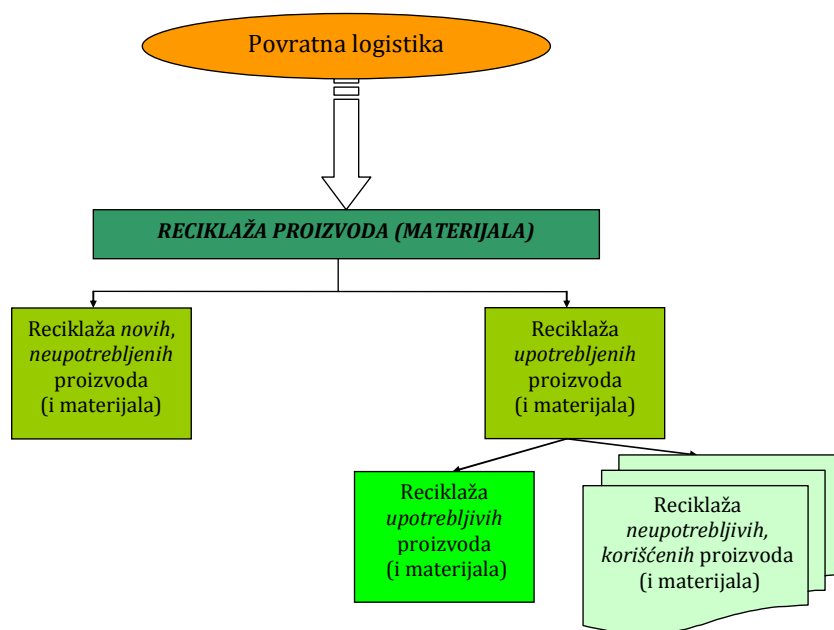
Povratna logistika

RECIKLAŽA PROIZVODA (MATERIJALA)

Reciklaža novih, neupotrebljenih proizvoda (i materijala)

Reciklaža upotrebljenih proizvoda (i materijala)

Reciklaža upotrebljivih proizvoda (i materijala)

Reciklaža neupotrebljivih, korišćenih proizvoda (i materijala)